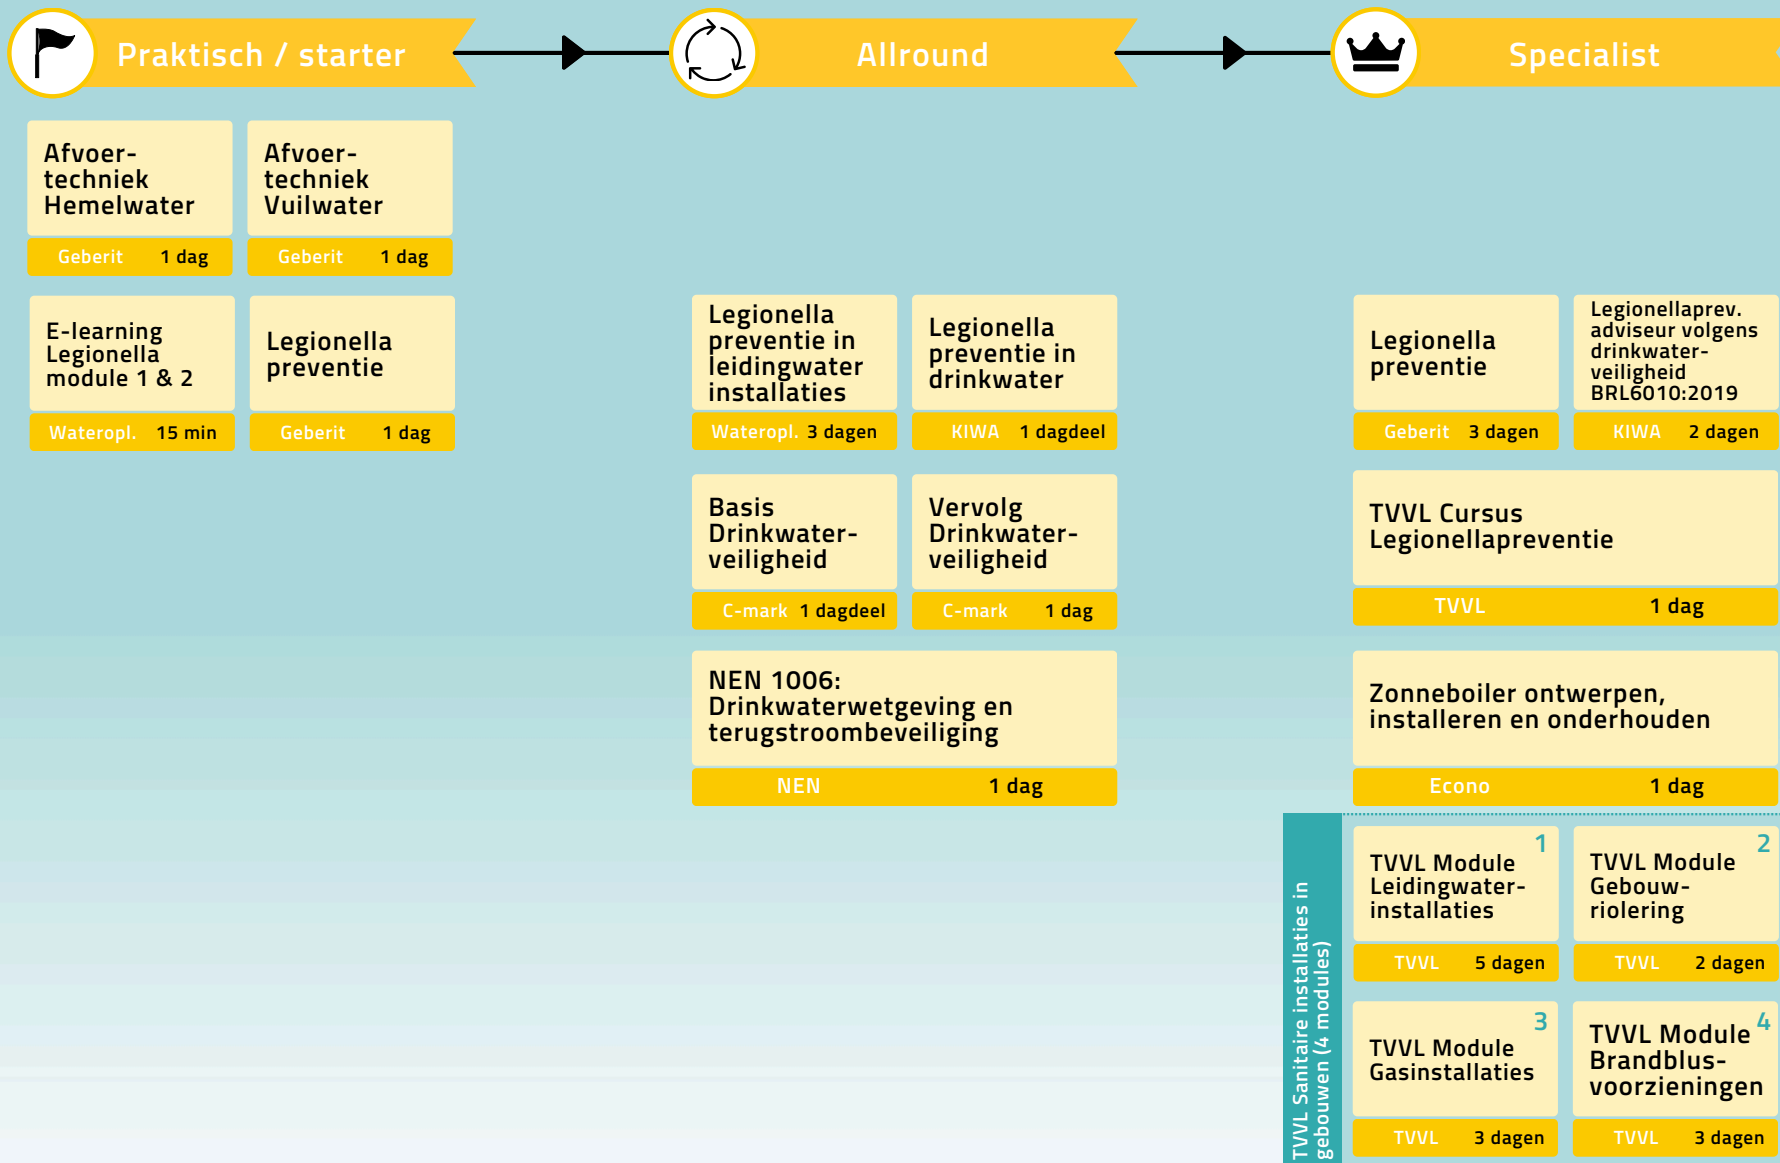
Praktisch / starter

Allround

Specialist

Afvoertechniek Hemelwater
Geberit 1 dag

Afvoertechniek Vuilwater
Geberit 1 dag

E-learning Legionella module 1 & 2
Wateropl. 15 min

Legionella preventie
Geberit 1 dag

Legionella preventie in leidingwater installaties
Wateropl. 3 dagen

Legionella preventie in drinkwater
KIWA 1 dagdeel

Basis Drinkwaterveiligheid
C-mark 1 dagdeel

Vervolg Drinkwaterveiligheid
C-mark 1 dag

NEN 1006: Drinkwaterwetgeving en terugstroombeveiliging
NEN 1 dag

Legionella preventie
Geberit 3 dagen

Legionellaprev. adviseur volgens drinkwaterveiligheid BRL6010:2019
KIWA 2 dagen

TVVL Cursus Legionellapreventie
TVVL 1 dag

Zonneboiler ontwerpen, installeren en onderhouden
Econo 1 dag

TVVL Sanitaire installaties in gebouwen (4 modules)

1
TVVL Module Leidingwaterinstallaties
TVVL 5 dagen

2
TVVL Module Gebouwriolering
TVVL 2 dagen

3
TVVL Module Gasinstallaties
TVVL 3 dagen

4
TVVL Module Brandblusvoorzieningen
TVVL 3 dagen